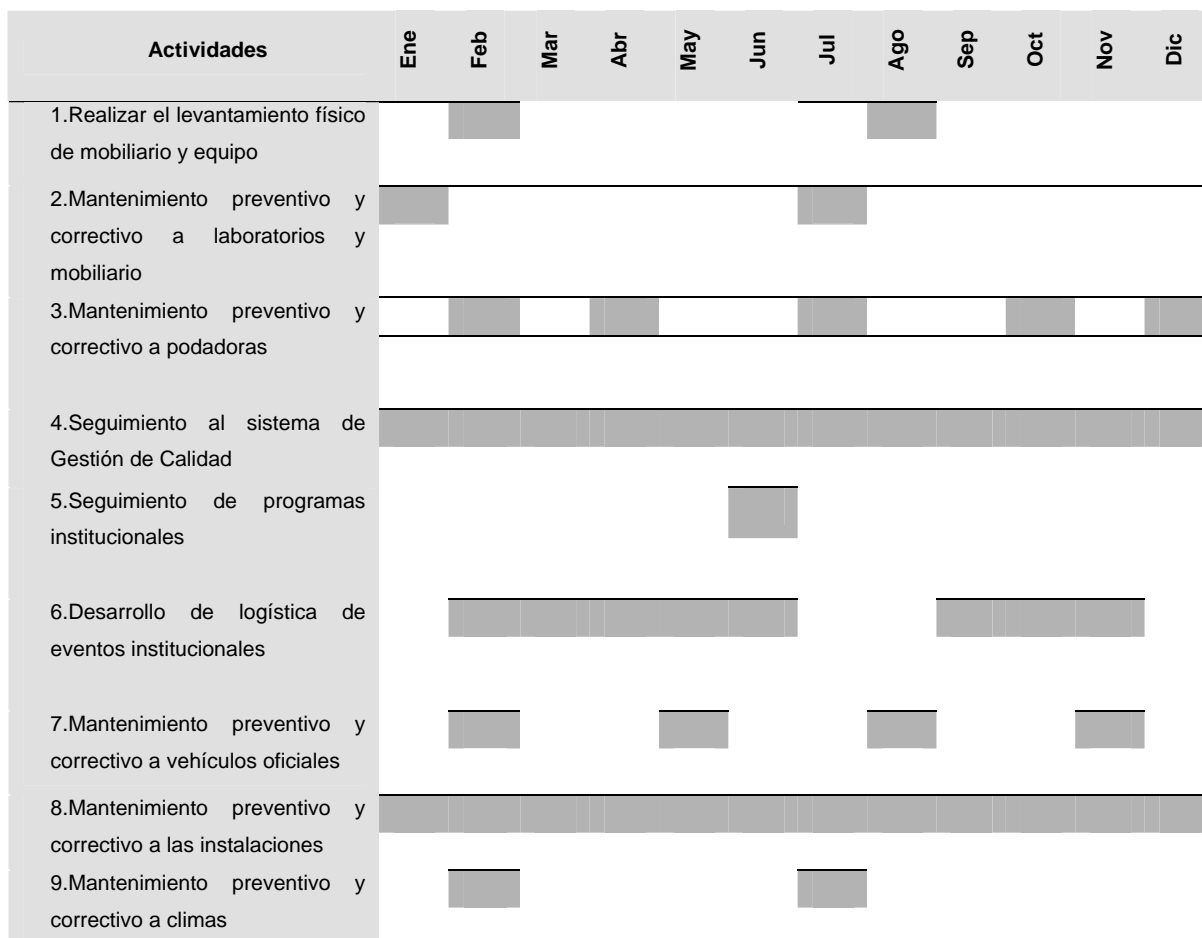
| Actividades | Ene | Feb | Mar | Abr | May | Jun | Jul | Ago | Sep | Oct | Nov | Dic |
|---|---|---|---|---|---|---|---|---|---|---|---|---|
| 1.Realizar el levantamiento físico de mobiliario y equipo | | | | | | | | | | | | |
| 2.Mantenimiento preventivo y correctivo a laboratorios y mobiliario | | | | | | | | | | | | |
| 3.Mantenimiento preventivo y correctivo a podadoras | | | | | | | | | | | | |
| 4.Seguimiento al sistema de Gestión de Calidad | | | | | | | | | | | | |
| 5.Seguimiento de programas institucionales | | | | | | | | | | | | |
| 6.Desarrollo de logística de eventos institucionales | | | | | | | | | | | | |
| 7.Mantenimiento preventivo y correctivo a vehículos oficiales | | | | | | | | | | | | |
| 8.Mantenimiento preventivo y correctivo a las instalaciones | | | | | | | | | | | | |
| 9.Mantenimiento preventivo y correctivo a climas | | | | | | | | | | | | |